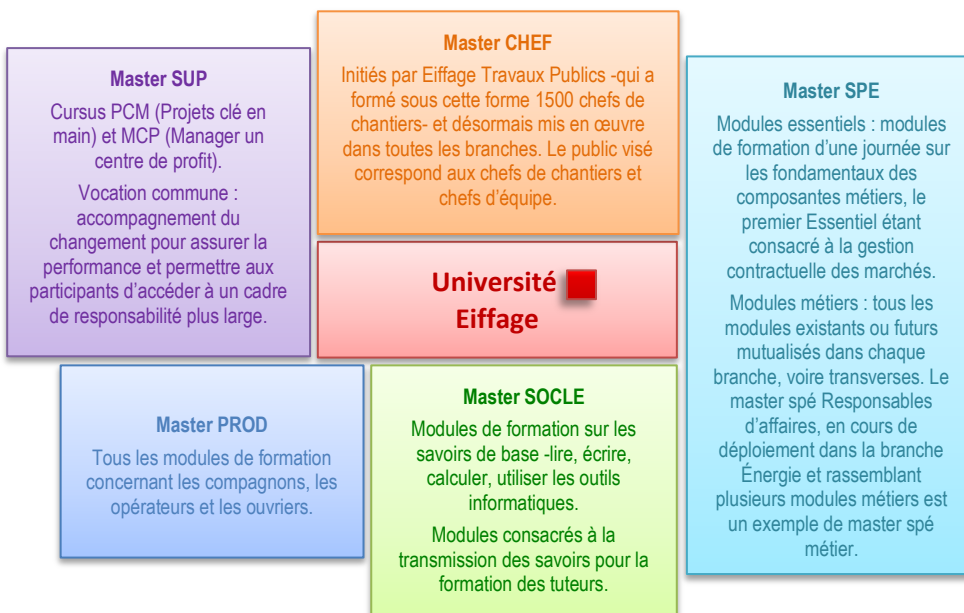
Master CHEF

Initiés par Eiffage Travaux Publics -qui a formé sous cette forme 1500 chefs de chantiers- et désormais mis en œuvre dans toutes les branches. Le public visé correspond aux chefs de chantiers et chefs d'équipe.

Master SUP

Cursus PCM (Projets clé en main) et MCP (Manager un centre de profit).

Vocation commune : accompagnement du changement pour assurer la performance et permettre aux participants d'accéder à un cadre de responsabilité plus large.

Master SPE

Modules essentiels : modules de formation d'une journée sur les fondamentaux des composantes métiers, le premier Essentiel étant consacré à la gestion contractuelle des marchés.

Modules métiers : tous les modules existants ou futurs mutualisés dans chaque branche, voire transverses. Le master spé Responsables d'affaires, en cours de déploiement dans la branche Énergie et rassemblant plusieurs modules métiers est un exemple de master spé métier.

Université Eiffage

Master PROD

Tous les modules de formation concernant les compagnons, les opérateurs et les ouvriers.

Master SOCLE

Modules de formation sur les savoirs de base -lire, écrire, calculer, utiliser les outils informatiques.

Modules consacrés à la transmission des savoirs pour la formation des tuteurs.